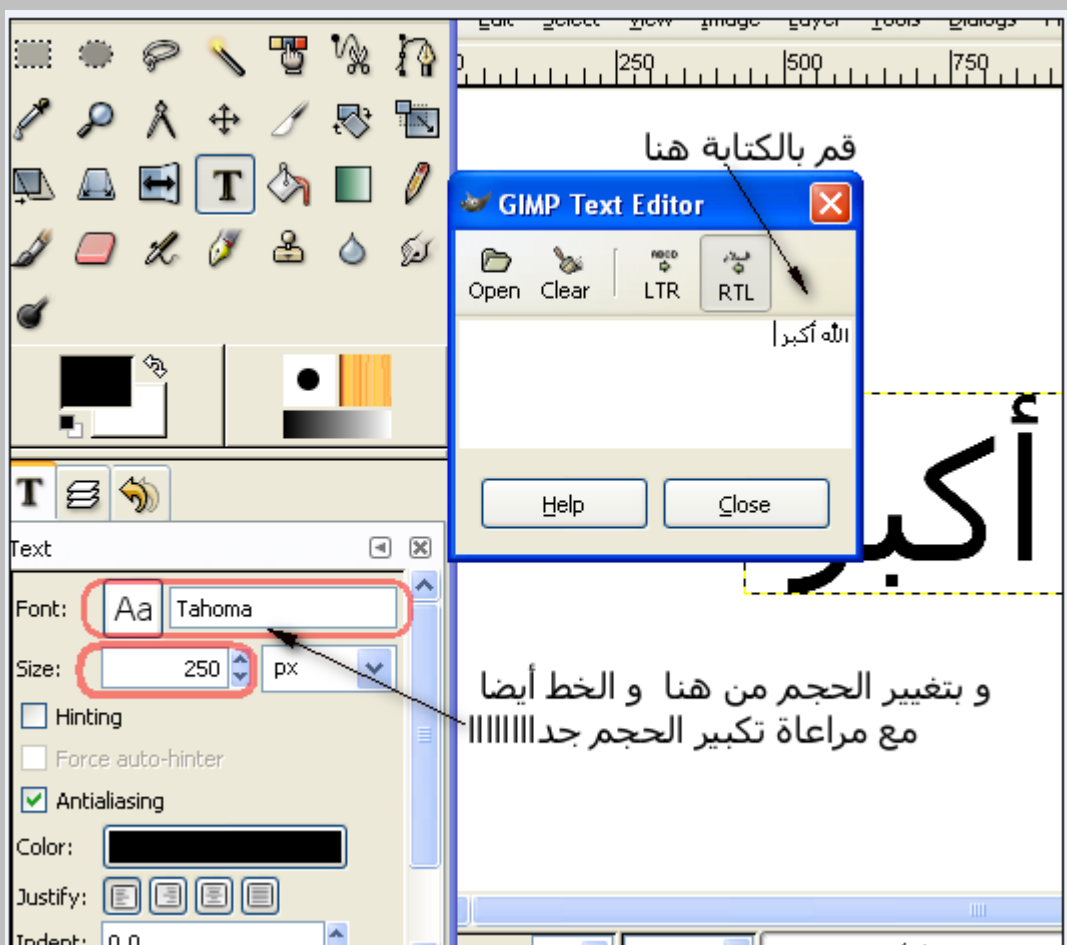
Edit Select View Image Layer Tools Dialogs

0 250 500 750

قم بالكتابة هنا

GIMP Text Editor

Open Clear LTR RTL

الله أكبر

أكبر

Help Close

Text

Font: Aa Tahoma

Size: 250 px

Hinting

Force auto-hinter

Antialiasing

Color:

Justify:

Indent: 0.0

و بتغيير الحجم من هنا و الخط أيضا مع مراعاة تكبير الحجم جداااااا